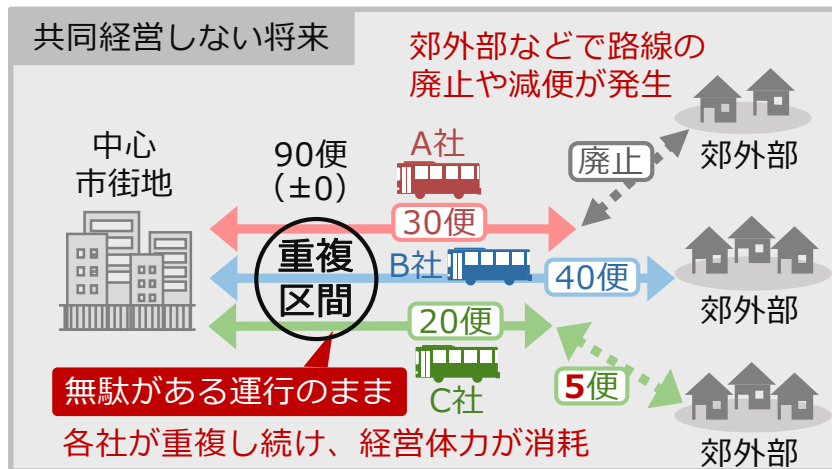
共同経営しない将来

郊外部などで路線の
廃止や減便が発生

中心
市街地

90便
(±0)

A社

30便

廃止

郊外部

重複
区間

B社

40便

郊外部

20便

C社

5便

無駄がある運行のまま

各社が重複し続け、経営体力が消耗

郊外部